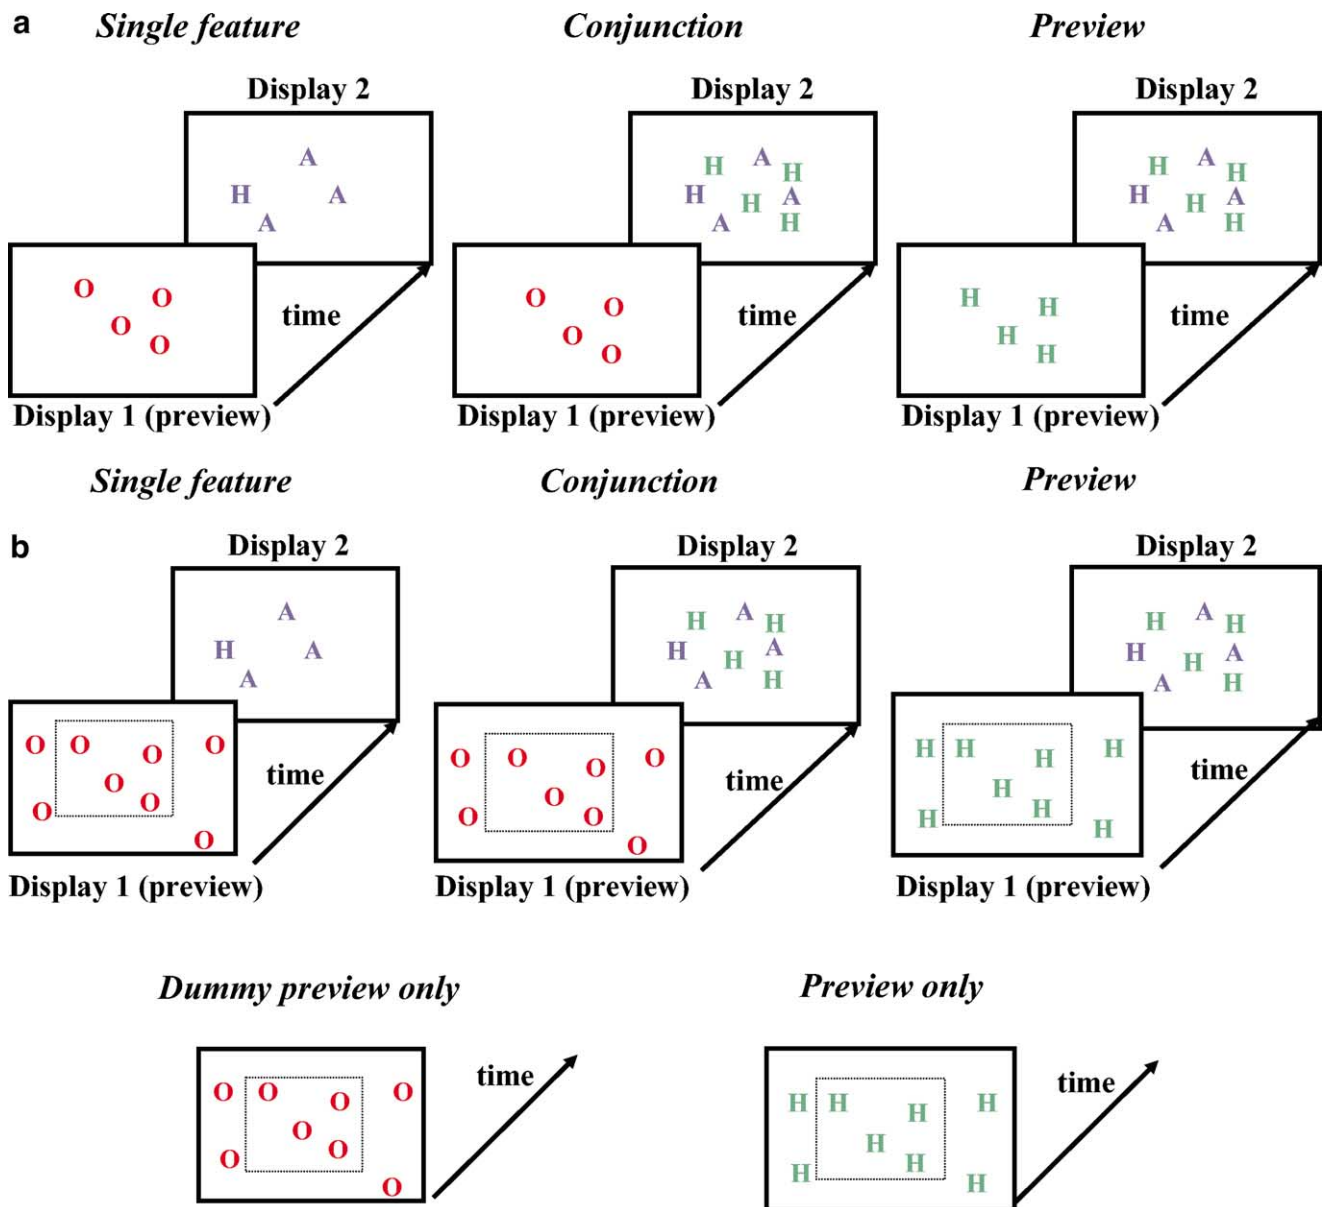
a

Single feature

Display 2

A
H A
A

O
O O
O

time

Display 1 (preview)

Conjunction

Display 2

H A H
H H A
A H

O O
O O

time

Display 1 (preview)

Preview

Display 2

H A H
H H A
A H

H
H H
H

time

Display 1 (preview)

Single feature

b

Display 2

A
H A
A

O O O O
O O
O O
O

time

Display 1 (preview)

Conjunction

Display 2

H A H
H H A
A H

O O O O
O
O O
O

time

Display 1 (preview)

Preview

Display 2

H A H
H H A
A H

H H H H
H
H H H

time

Display 1 (preview)

Dummy preview only

O O O O
O O
O
O

time

Preview only

H H H H
H H
H
H

time